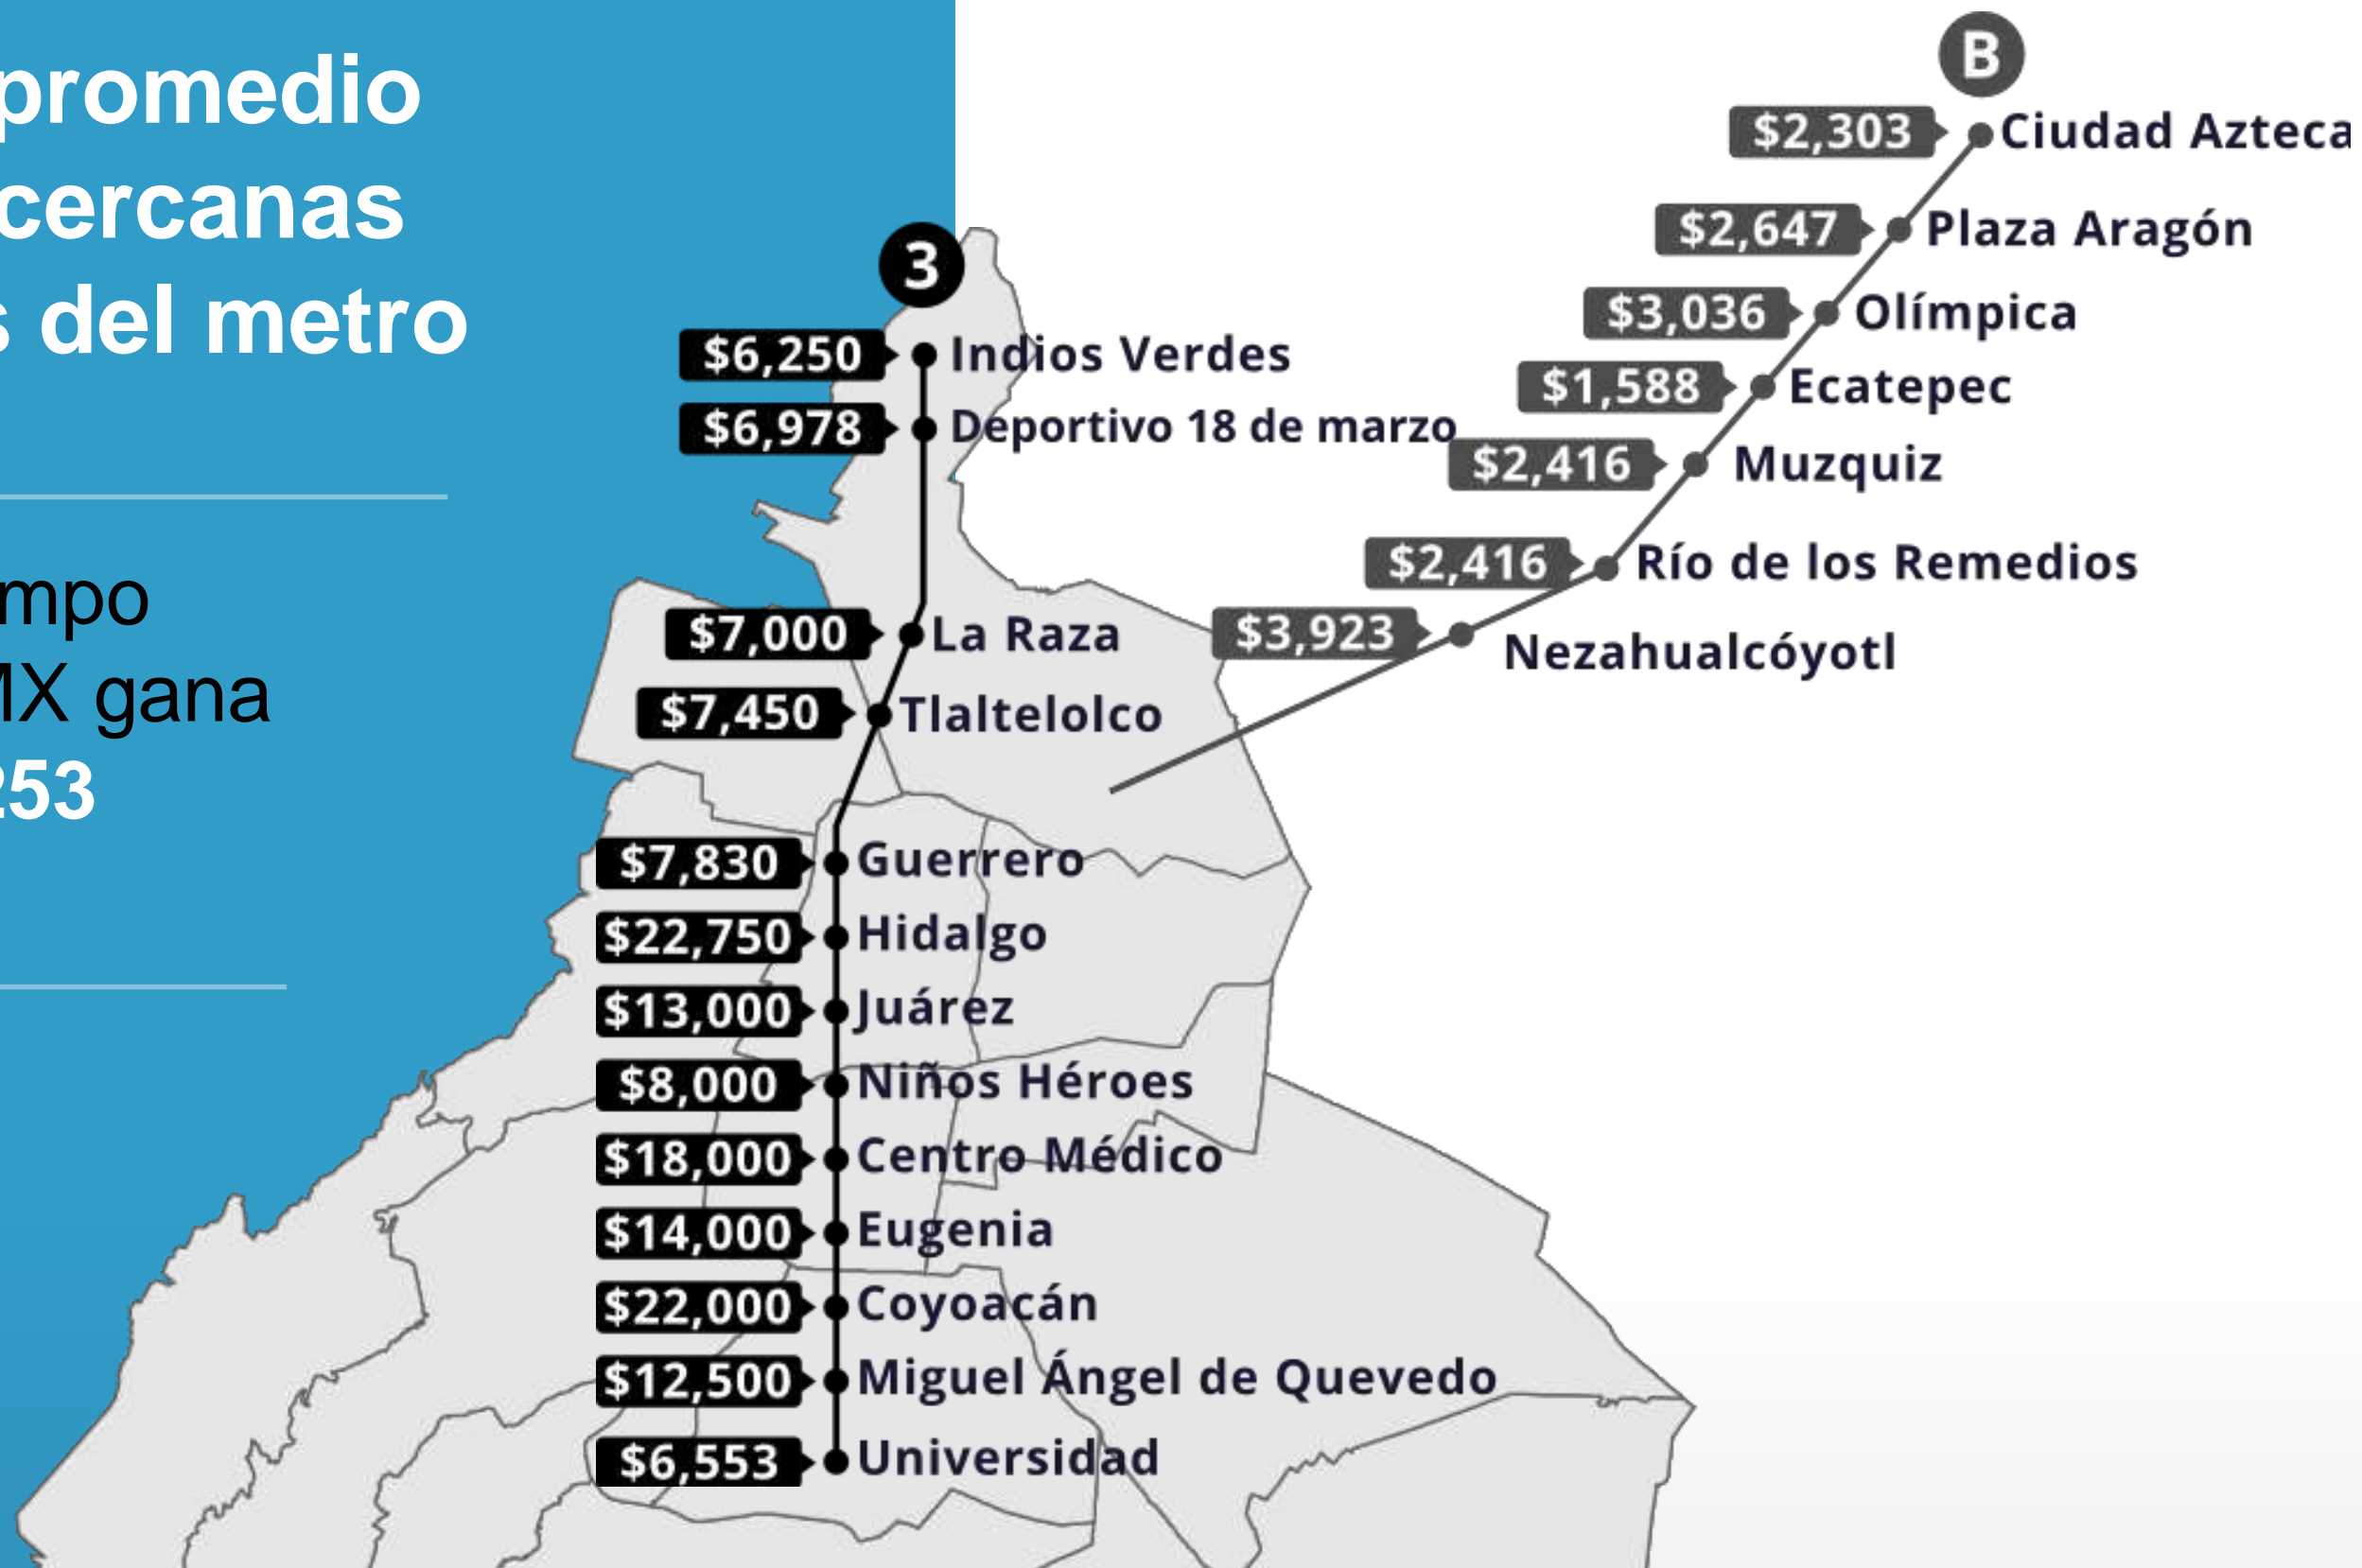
promedio
cercanas
s del metro

mpo
MX gana
253

3
$6,250 Indios Verdes
$6,978 Deportivo 18 de marzo
$7,000 La Raza
$7,450 Tlaltelolco
$7,830 Guerrero
$22,750 Hidalgo
$13,000 Juárez
$8,000 Niños Héroes
$18,000 Centro Médico
$14,000 Eugenia
$22,000 Coyoacán
$12,500 Miguel Ángel de Quevedo
$6,553 Universidad

B
$2,303 Ciudad Azteca
$2,647 Plaza Aragón
$3,036 Olímpica
$1,588 Ecatepec
$2,416 Muzquiz
$2,416 Río de los Remedios
$3,923 Nezahualcóyotl